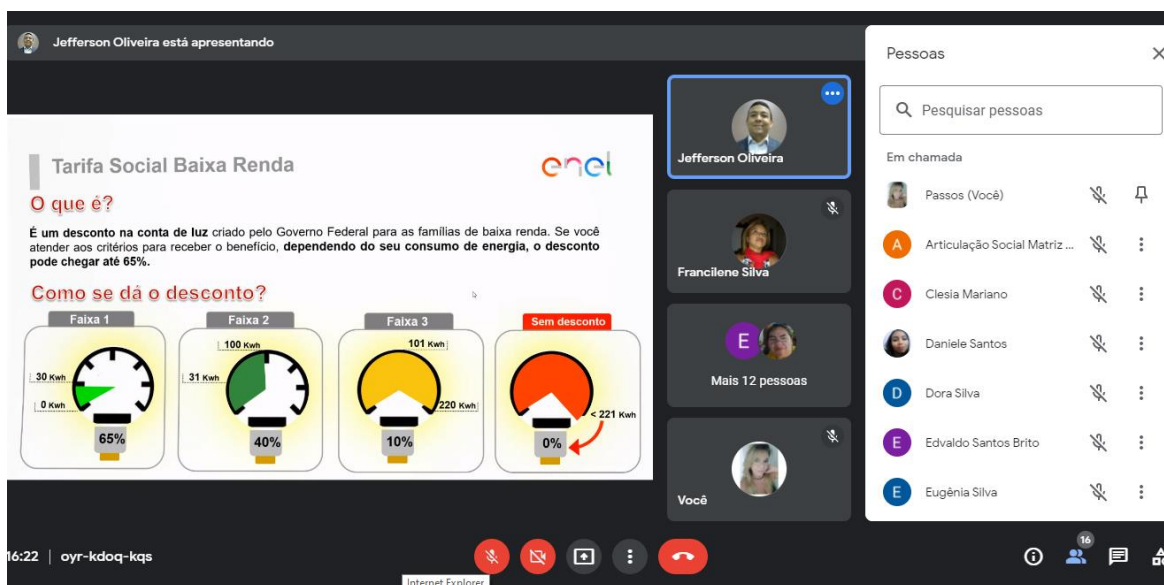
Jefferson Oliveira está apresentando

Tarifa Social Baixa Renda

enel

O que é?

É um desconto na conta de luz criado pelo Governo Federal para as famílias de baixa renda. Se você atender aos critérios para receber o benefício, dependendo do seu consumo de energia, o desconto pode chegar até 65%.

Como se dá o desconto?

Faixa 1
30 Kwh
0 Kwh
65%

Faixa 2
100 Kwh
31 Kwh
40%

Faixa 3
101 Kwh
220 Kwh
10%

Sem desconto
< 221 Kwh
0%

Jefferson Oliveira

Francilene Silva

E
Mais 12 pessoas

Você

Pessoas

Pesquisar pessoas

Em chamada

Passos (Você)

A Articulação Social Matriz ...

C Clesia Mariano

Daniele Santos

D Dora Silva

E Edvaldo Santos Brito

E Eugênia Silva

16:22 | oyr-kdoq-kqs

Internet Explorer

16